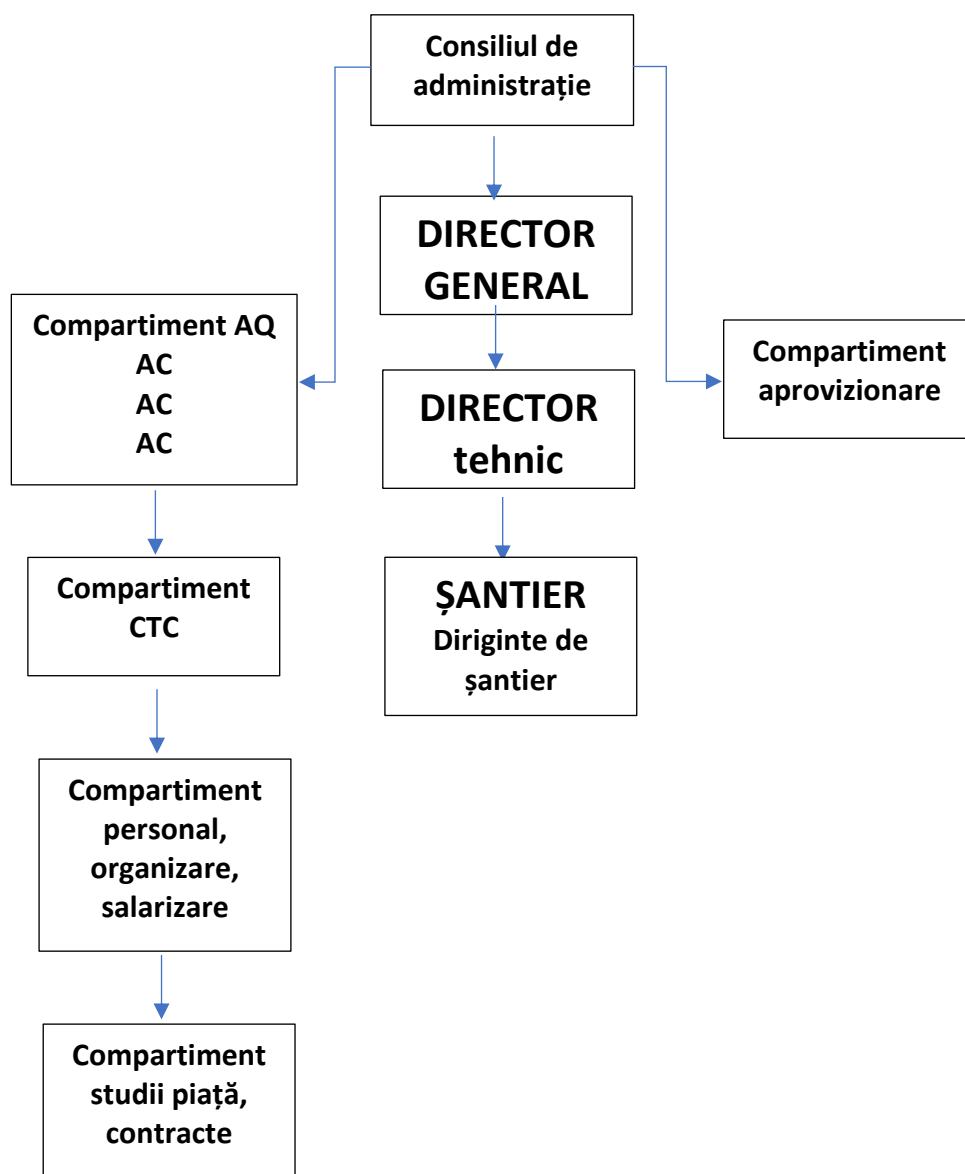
Consiliul de administrație

DIRECTOR GENERAL

Compartiment AQ
AC
AC
AC

DIRECTOR tehnic

Compartiment aprovizionare

Compartiment CTC

ȘANTIER
Diriginte de șantier

Compartiment personal, organizare, salarizare

Compartiment studii piață, contracte